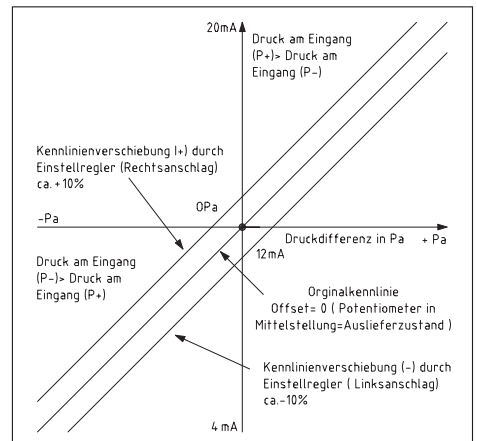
20mA

Druck am Eingang (P+)> Druck am Eingang (P–)

Kennlinienverschiebung (+) durch Einstellregler (Rechtsanschlag) ca. +10%

0Pa

–Pa

Druckdifferenz in Pa

+ Pa

12mA

Druck am Eingang (P–)> Druck am Eingang (P+)

Orginalkennlinie
Offset= 0 ( Potentiometer in Mittelstellung=Auslieferzustand )

Kennlinienverschiebung (–) durch Einstellregler ( Linksanschlag) ca.–10%

4 mA